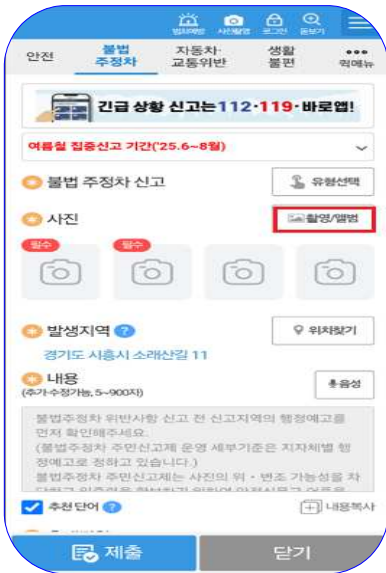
범죄예방 사진행정 로그인 돋보기

안전 불법 주정차 자동차·교통위반 생활 불편 ••• 위메뉴

긴급 상황 신고는 112·119·바로앱!

여름철 집중신고 기간('25.6~8월)

불법 주정차 신고 유형선택

사진 촬영/앨범

필수 필수

발생지역 위치찾기

경기도 시흥시 소래산길 11

내용 (추가수정가능, 5~900자) 음성

불법주정차 위반사항 신고 전 신고지역의 행정예고를 먼저 확인해주세요.
(불법주정차 주민신고제 운영 세부기준은 지자체별 행정예고로 정하고 있습니다.)
불법주정차 주민신고제는 사진의 위·변조 가능성을 차 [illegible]

추천 단어 내용복사

제출 닫기